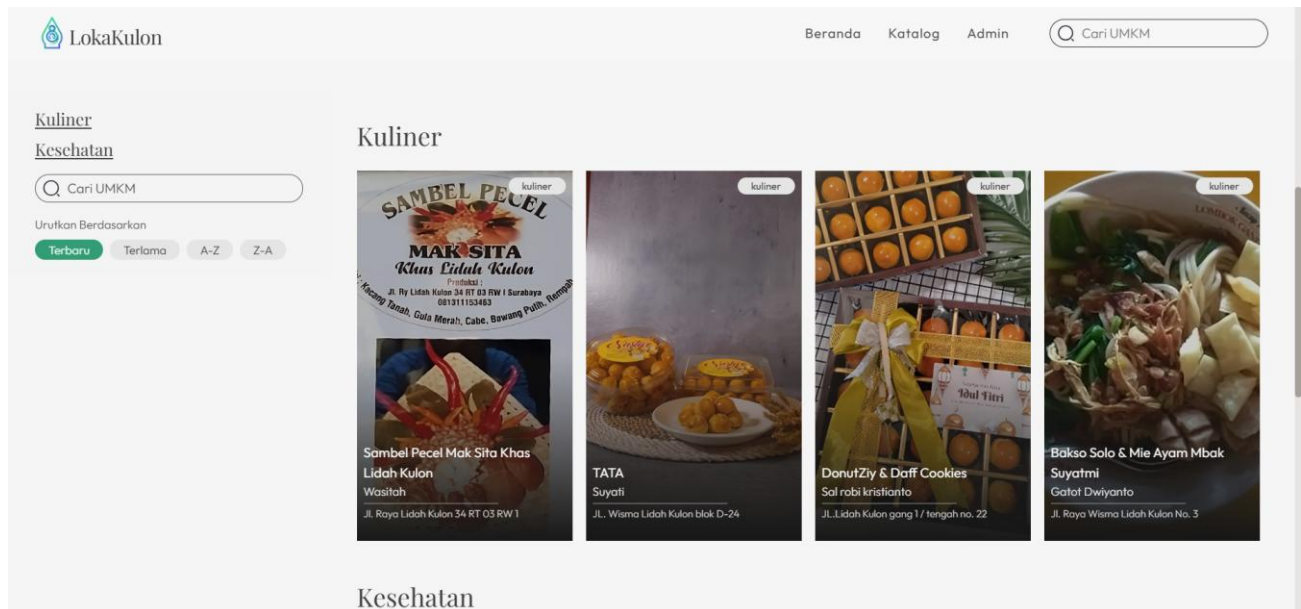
LokaKulon

Beranda Katalog Admin Cari UMKM

Kuliner
Kesehatan

Cari UMKM

Urutkan Berdasarkan

Terbaru Terlama A-Z Z-A

Kuliner

kuliner

SAMBEL PECEL
MAK SITA
Khas Lidah Kulon
Produksi :
Jl. Ry Lidah Kulon 34 RT 03 RW I Surabaya
081311153463
Kacang Tanah, Gula Merah, Cabe, Bawang Putih, Rempah

Sambel Pecel Mak Sita Khas Lidah Kulon
Wasitah
Jl. Raya Lidah Kulon 34 RT 03 RW 1

kuliner

TATA
Suyati
JL. Wisma Lidah Kulon blok D-24

kuliner

Idul Fitri

DonutZiy & Daff Cookies
Sal robi kristianto
JL.Lidah Kulon gang 1 / tengah no. 22

kuliner

Bakso Solo & Mie Ayam Mbak Suyatmi
Gatot Dwiyanto
Jl. Raya Wisma Lidah Kulon No. 3

Kesehatan